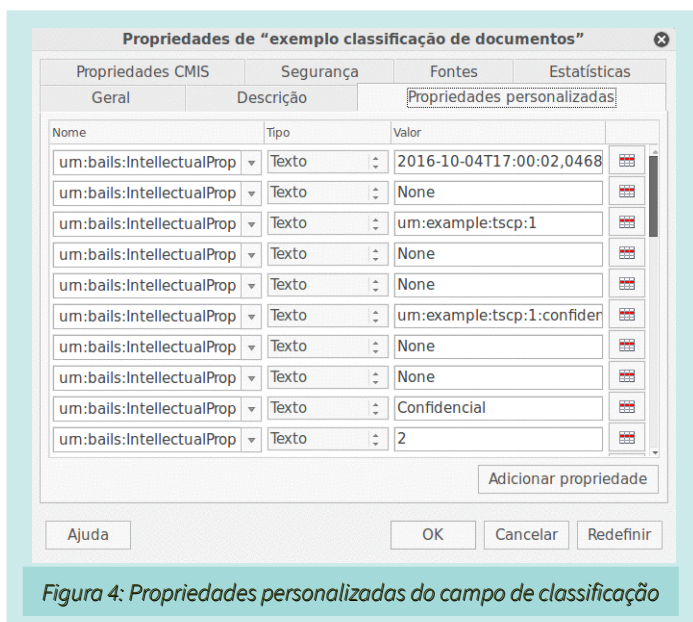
Propriedades de “exemplo classificação de documentos”

Propriedades CMIS | Segurança | Fontes | Estatísticas
Geral | Descrição | Propriedades personalizadas

| Nome | Tipo | Valor |
|---|---|---|
| urn:bails:IntellectualProp | Texto | 2016-10-04T17:00:02,0468 |
| urn:bails:IntellectualProp | Texto | None |
| urn:bails:IntellectualProp | Texto | urn:example:tscp:1 |
| urn:bails:IntellectualProp | Texto | None |
| urn:bails:IntellectualProp | Texto | None |
| urn:bails:IntellectualProp | Texto | urn:example:tscp:1:confiden |
| urn:bails:IntellectualProp | Texto | None |
| urn:bails:IntellectualProp | Texto | None |
| urn:bails:IntellectualProp | Texto | Confidencial |
| urn:bails:IntellectualProp | Texto | 2 |

Adicionar propriedade

Ajuda | OK | Cancelar | Redefinir

Figura 4: Propriedades personalizadas do campo de classificação